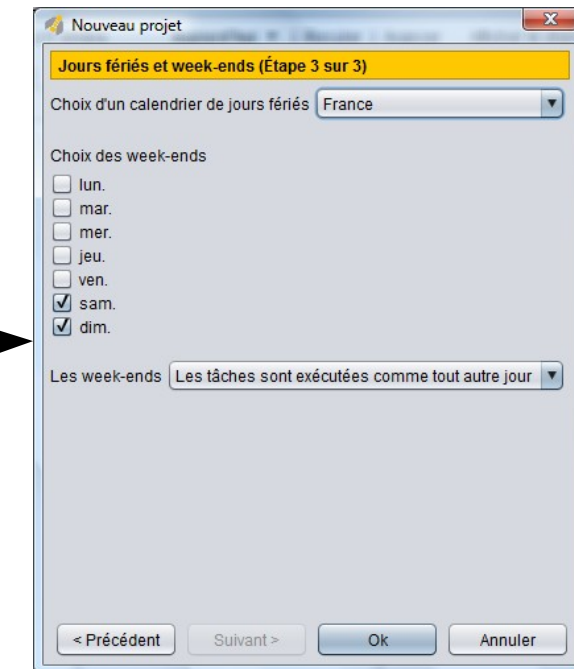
Nouveau projet

Jours fériés et week-ends (Étape 3 sur 3)

Choix d'un calendrier de jours fériés France

Choix des week-ends

lun.
mar.
mer.
jeu.
ven.
sam.
dim.

Les week-ends Les tâches sont exécutées comme tout autre jour

< Précédent Suivant > Ok Annuler